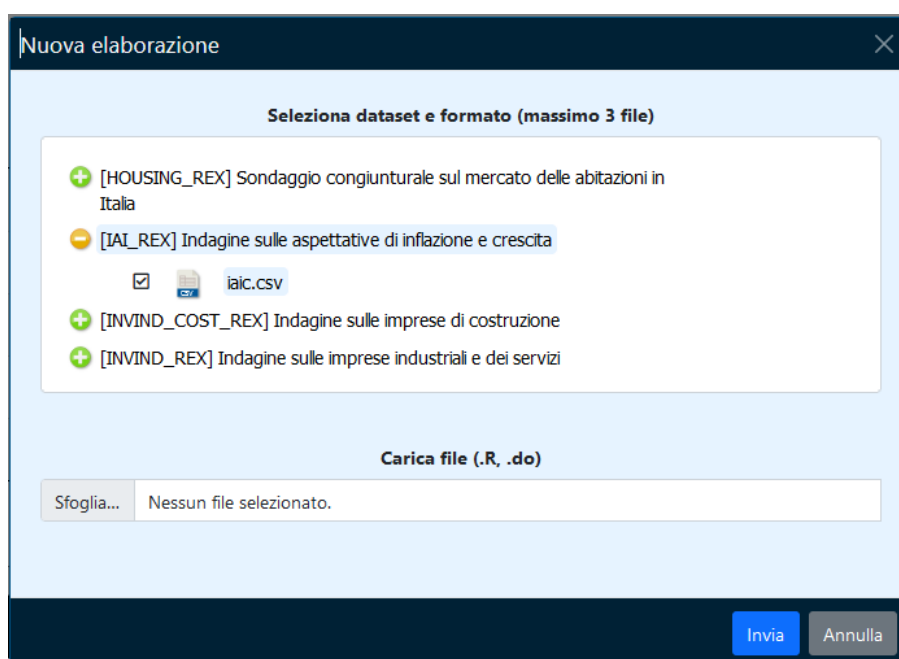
Nuova elaborazione

Seleziona dataset e formato (massimo 3 file)

[HOUSING_REX] Sondaggio congiunturale sul mercato delle abitazioni in Italia

[IAI_REX] Indagine sulle aspettative di inflazione e crescita

CSV iaic.csv

[INVIND_COST_REX] Indagine sulle imprese di costruzione

[INVIND_REX] Indagine sulle imprese industriali e dei servizi

Carica file (.R, .do)

Sfoglia... Nessun file selezionato.

Invia Annulla